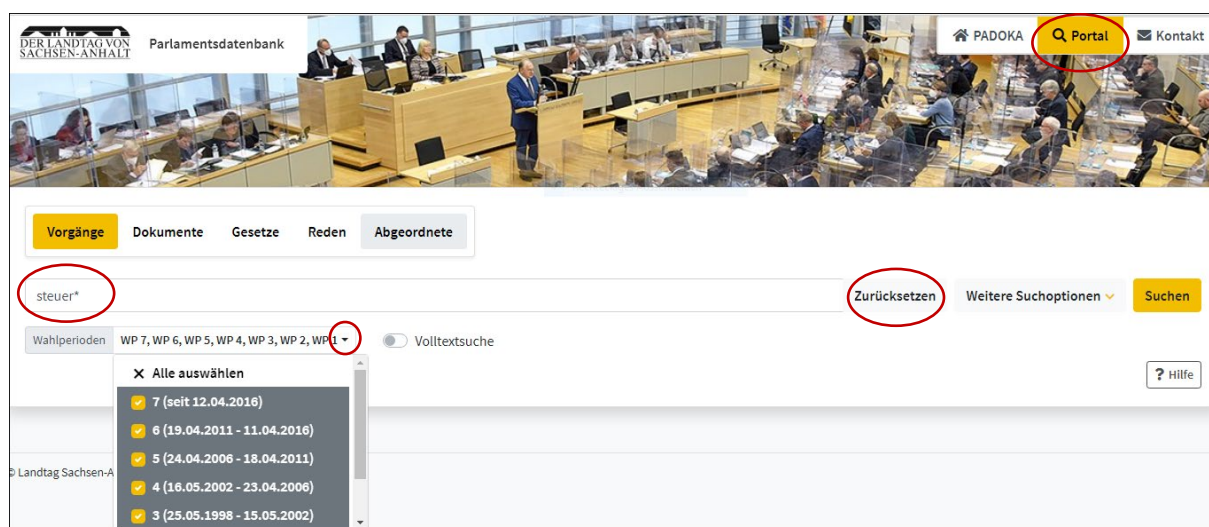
DER LANDTAG VON SACHSEN-ANHALT

Parlamentsdatenbank

PADOKA

Portal

Kontakt

Vorgänge

Dokumente

Gesetze

Reden

Abgeordnete

steuer*

Zurücksetzen

Weitere Suchoptionen

Suchen

Wahlperioden

WP 7, WP 6, WP 5, WP 4, WP 3, WP 2, WP 1

Volltextsuche

Hilfe

Alle auswählen

7 (seit 12.04.2016)

6 (19.04.2011 - 11.04.2016)

5 (24.04.2006 - 18.04.2011)

4 (16.05.2002 - 23.04.2006)

3 (25.05.1998 - 15.05.2002)

© Landtag Sachsen-A